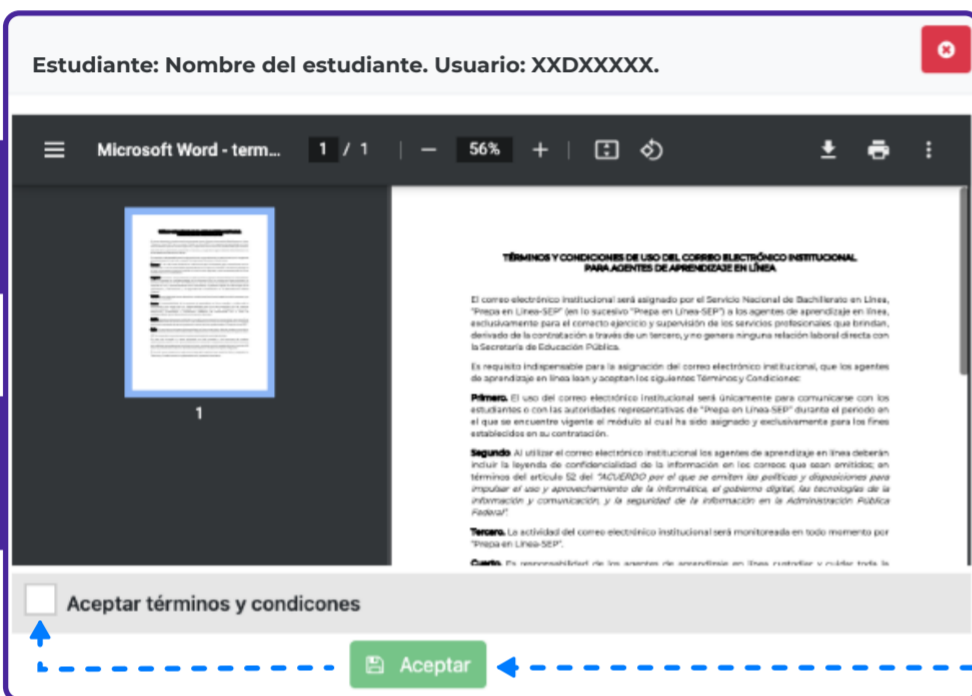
Estudiante: Nombre del estudiante. Usuario: XXDXXXXX.

Microsoft Word - term... 1 / 1 — 56% +

1

TÉRMINOS Y CONDICIONES DE USO DEL CORREO ELECTRÓNICO INSTITUCIONAL PARA AGENTES DE APRENDIZAJE EN LÍNEA

El correo electrónico institucional será asignado por el Servicio Nacional de Bachillerato en Línea, "Prepa en Línea-SEP" (en lo sucesivo "Prepa en Línea-SEP") a los agentes de aprendizaje en línea, exclusivamente para el correcto ejercicio y supervisión de los servicios profesionales que brindan, derivado de la contratación a través de un tercero, y no genera ninguna relación laboral directa con la Secretaría de Educación Pública.

Es requisito indispensable para la asignación del correo electrónico institucional, que los agentes de aprendizaje en línea lean y acepten los siguientes Términos y Condiciones:

Primero. El uso del correo electrónico institucional será únicamente para comunicarse con los estudiantes o con las autoridades representativas de "Prepa en Línea-SEP" durante el periodo en el que se encuentre vigente el módulo al cual ha sido asignado y exclusivamente para los fines establecidos en su contratación.

Segundo. Al utilizar el correo electrónico institucional los agentes de aprendizaje en línea deberán incluir la leyenda de confidencialidad de la información en los correos que sean emitidos; en términos del artículo 52 del "ACUERDO por el que se emiten las políticas y disposiciones para impulsar el uso y aprovechamiento de la informática, el gobierno digital, las tecnologías de la información y comunicación, y la seguridad de la información en la Administración Pública Federal".

Tercero. La actividad del correo electrónico institucional será monitoreada en todo momento por "Prepa en Línea-SEP".

Cuarto. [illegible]

Aceptar términos y condicones

Aceptar